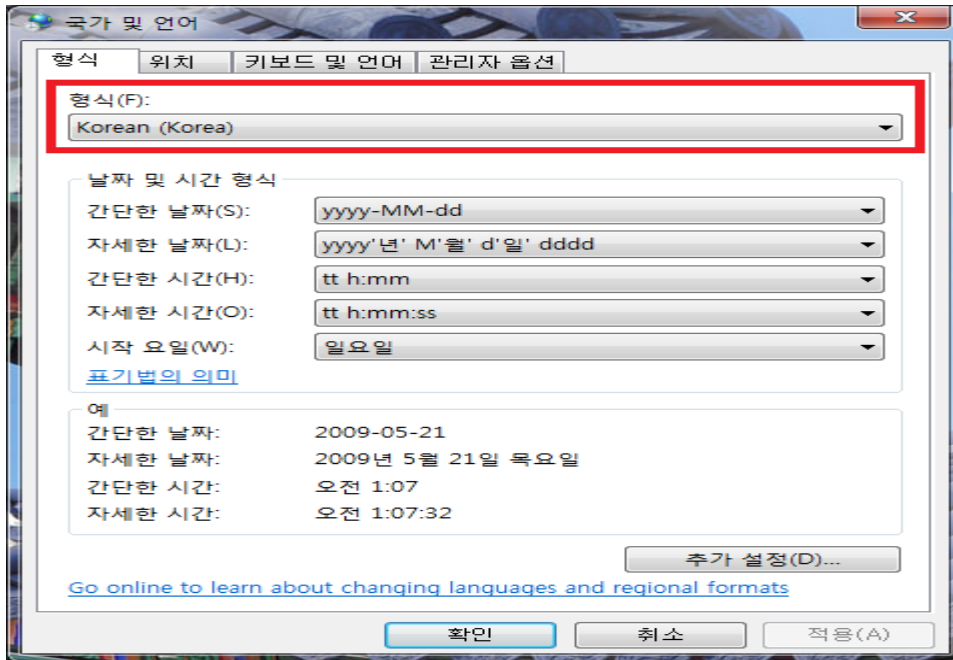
국가 및 언어

형식 | 위치 | 키보드 및 언어 | 관리자 옵션

형식(F):
Korean (Korea)

날짜 및 시간 형식
간단한 날짜(S): yyyy-MM-dd
자세한 날짜(L): yyyy'년' M'월' d'일' dddd
간단한 시간(H): tt h:mm
자세한 시간(O): tt h:mm:ss
시작 요일(W): 일요일
표기법의 의미

예
간단한 날짜: 2009-05-21
자세한 날짜: 2009년 5월 21일 목요일
간단한 시간: 오전 1:07
자세한 시간: 오전 1:07:32

추가 설정(D)...

Go online to learn about changing languages and regional formats

확인 취소 적용(A)